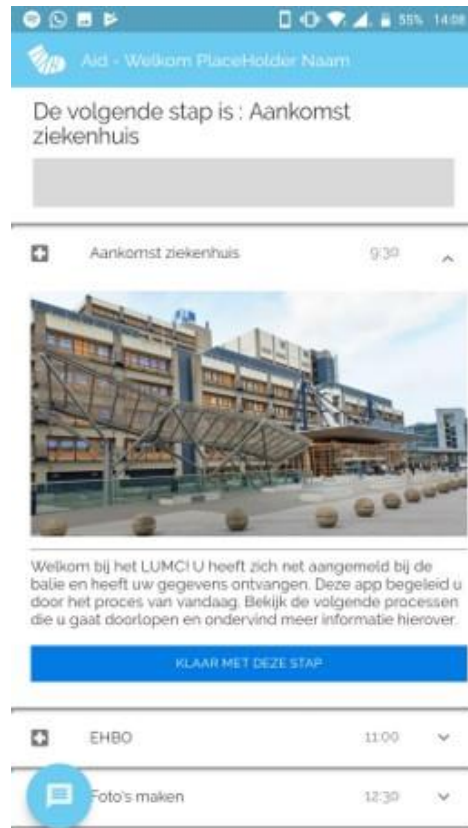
55% 14:08

Aid - Welkom PlaceHolder Naam

De volgende stap is : Aankomst ziekenhuis

Aankomst ziekenhuis 9:30

Welkom bij het LUMC! U heeft zich net aangemeld bij de balie en heeft uw gegevens ontvangen. Deze app begeleid u door het proces van vandaag. Bekijk de volgende processen die u gaat doorlopen en ondervind meer informatie hierover.

KLAAR MET DEZE STAP

EHBO 11:00

Foto's maken 12:30